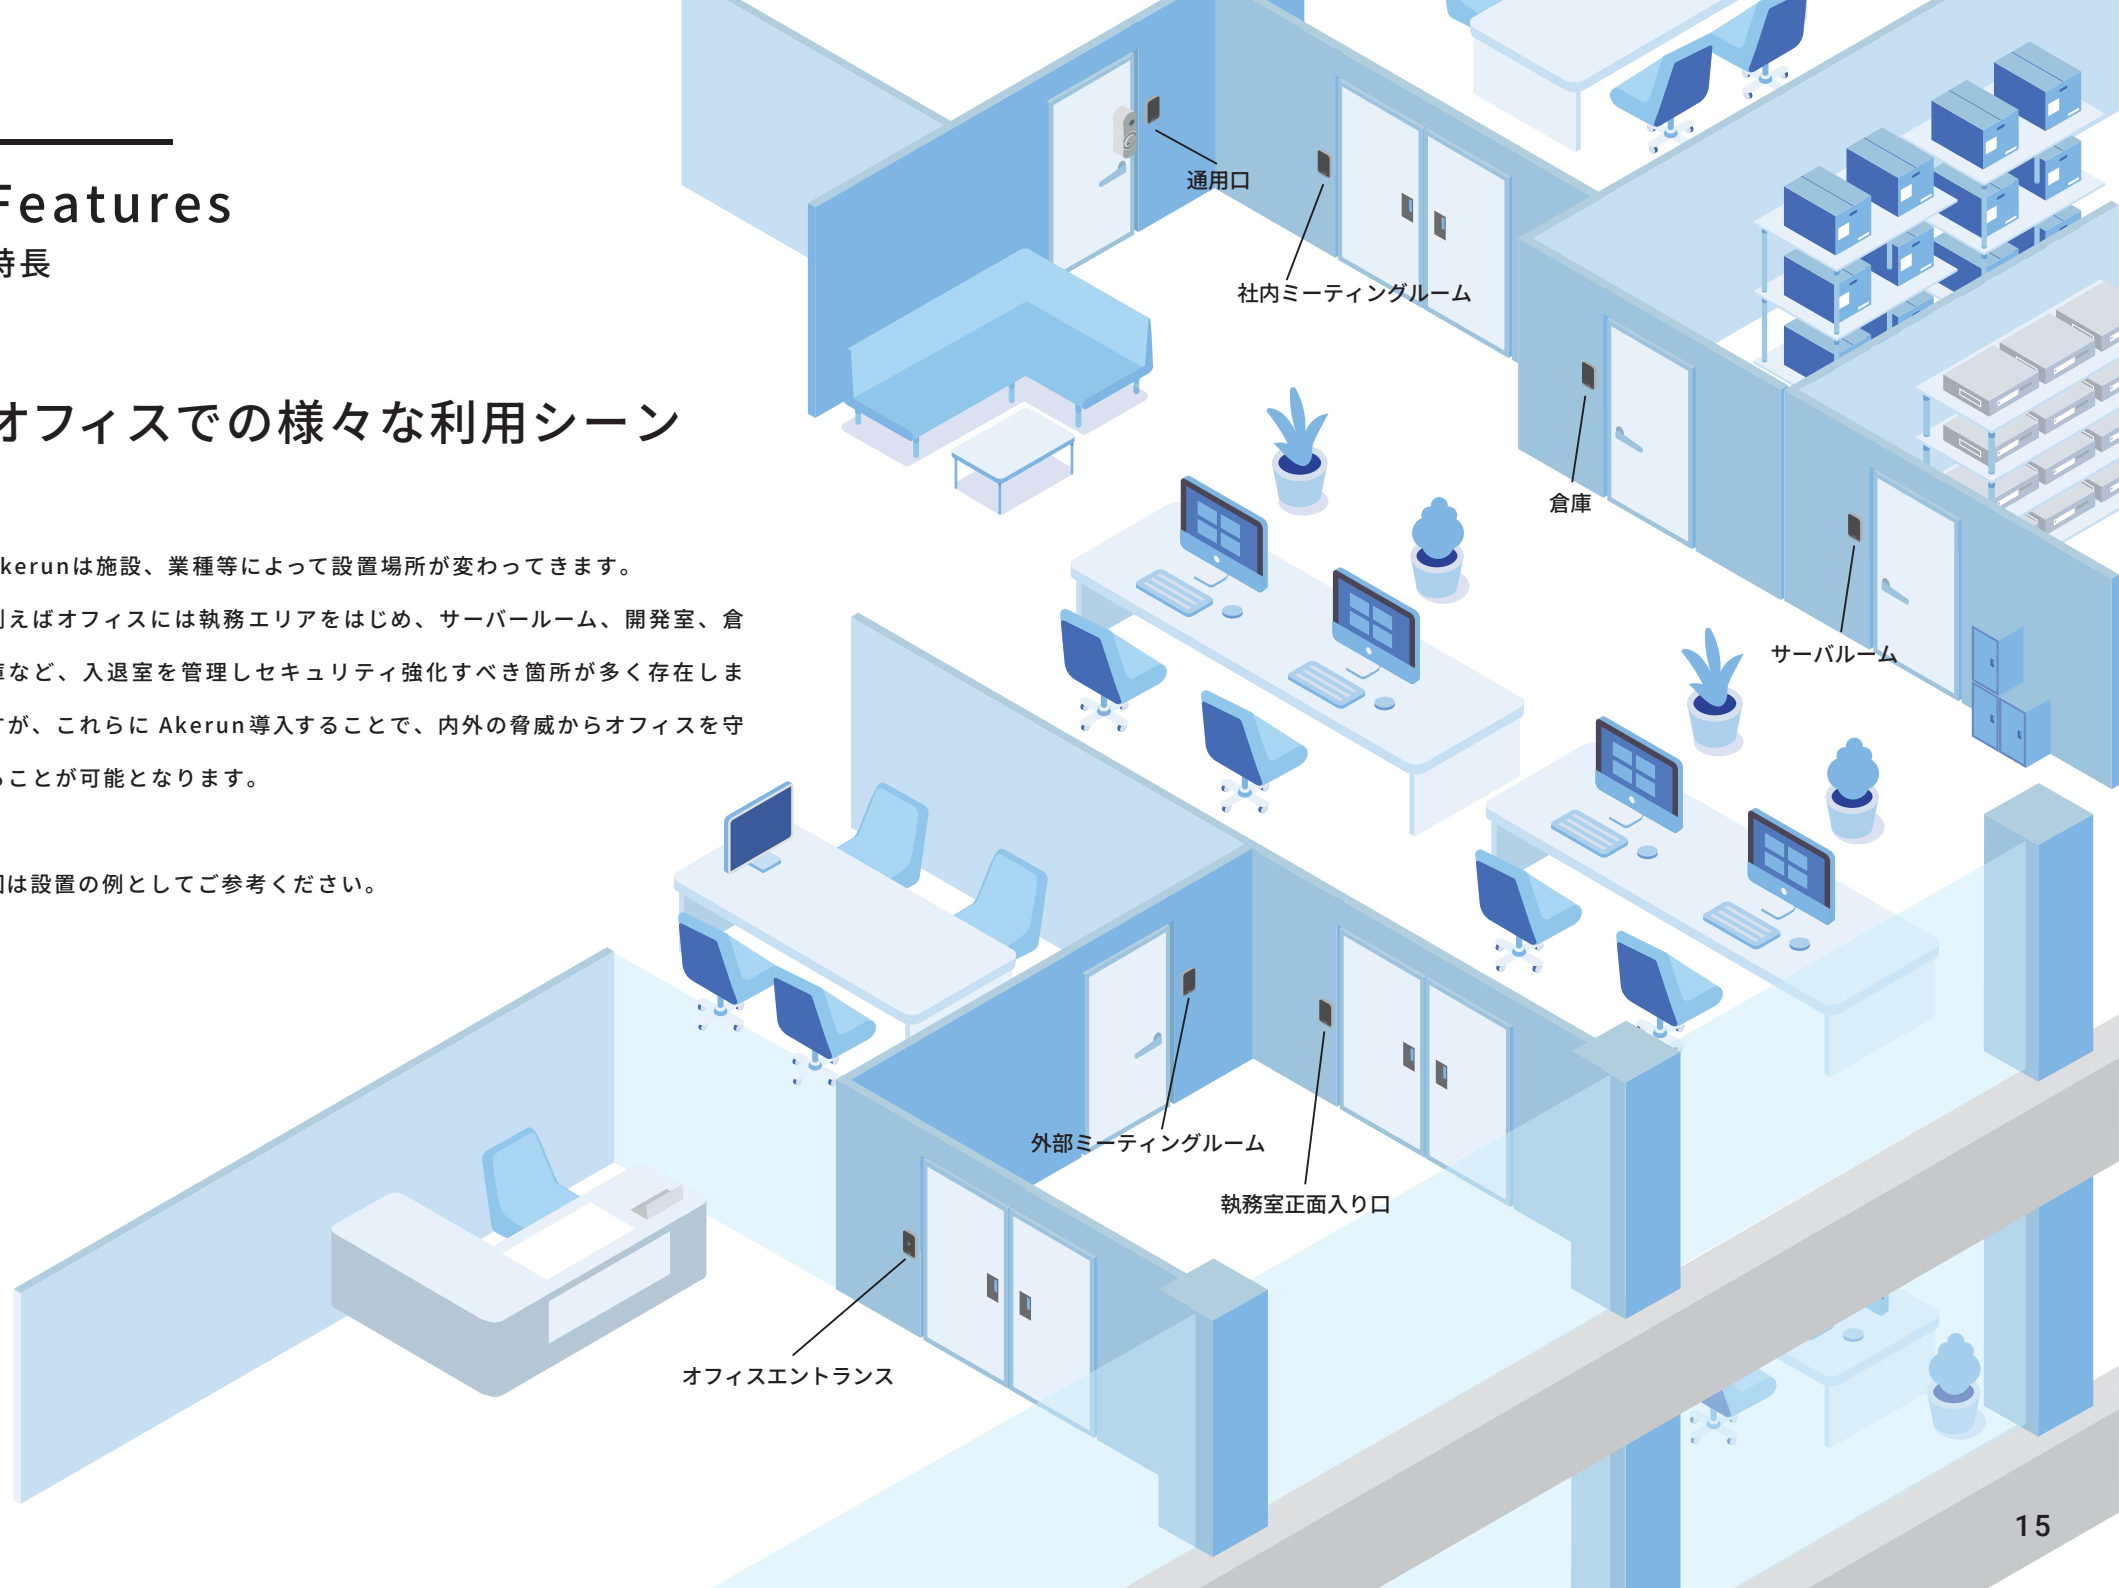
Features
特長

オフィスでの様々な利用シーン

kerunは施設、業種等によって設置場所が変わってきます。
例えばオフィスには執務エリアをはじめ、サーバールーム、開発室、倉庫など、入退室を管理しセキュリティ強化すべき箇所が多く存在しますが、これらに Akerun導入することで、内外の脅威からオフィスを守ることが可能となります。

図は設置の例としてご参考ください。

通用口
社内ミーティングルーム
倉庫
サーバルーム
外部ミーティングルーム
執務室正面入り口
オフィスエントランス

15